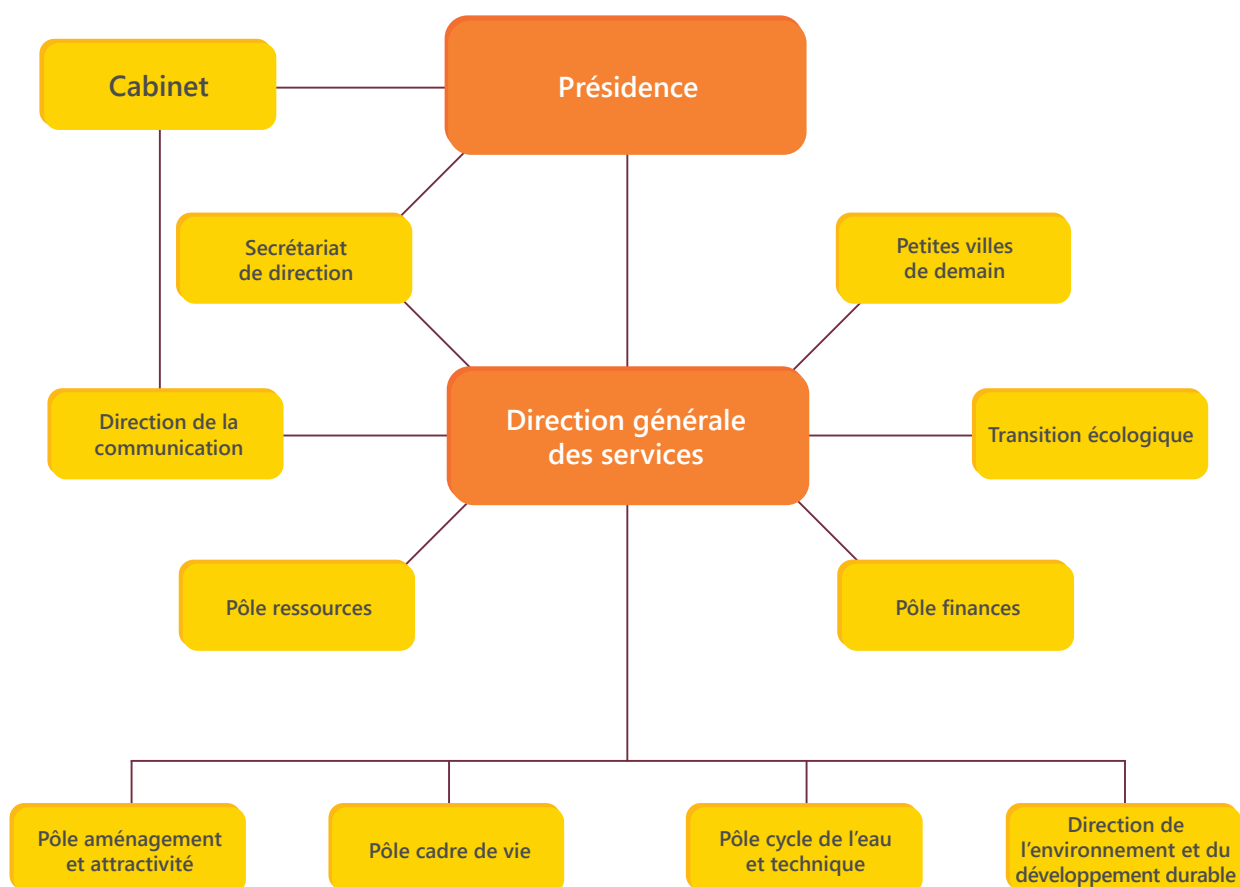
Cabinet

Présidence

Secrétariat de direction

Petites villes de demain

Direction de la communication

Direction générale des services

Transition écologique

Pôle ressources

Pôle finances

Pôle aménagement et attractivité

Pôle cadre de vie

Pôle cycle de l'eau et technique

Direction de l'environnement et du développement durable